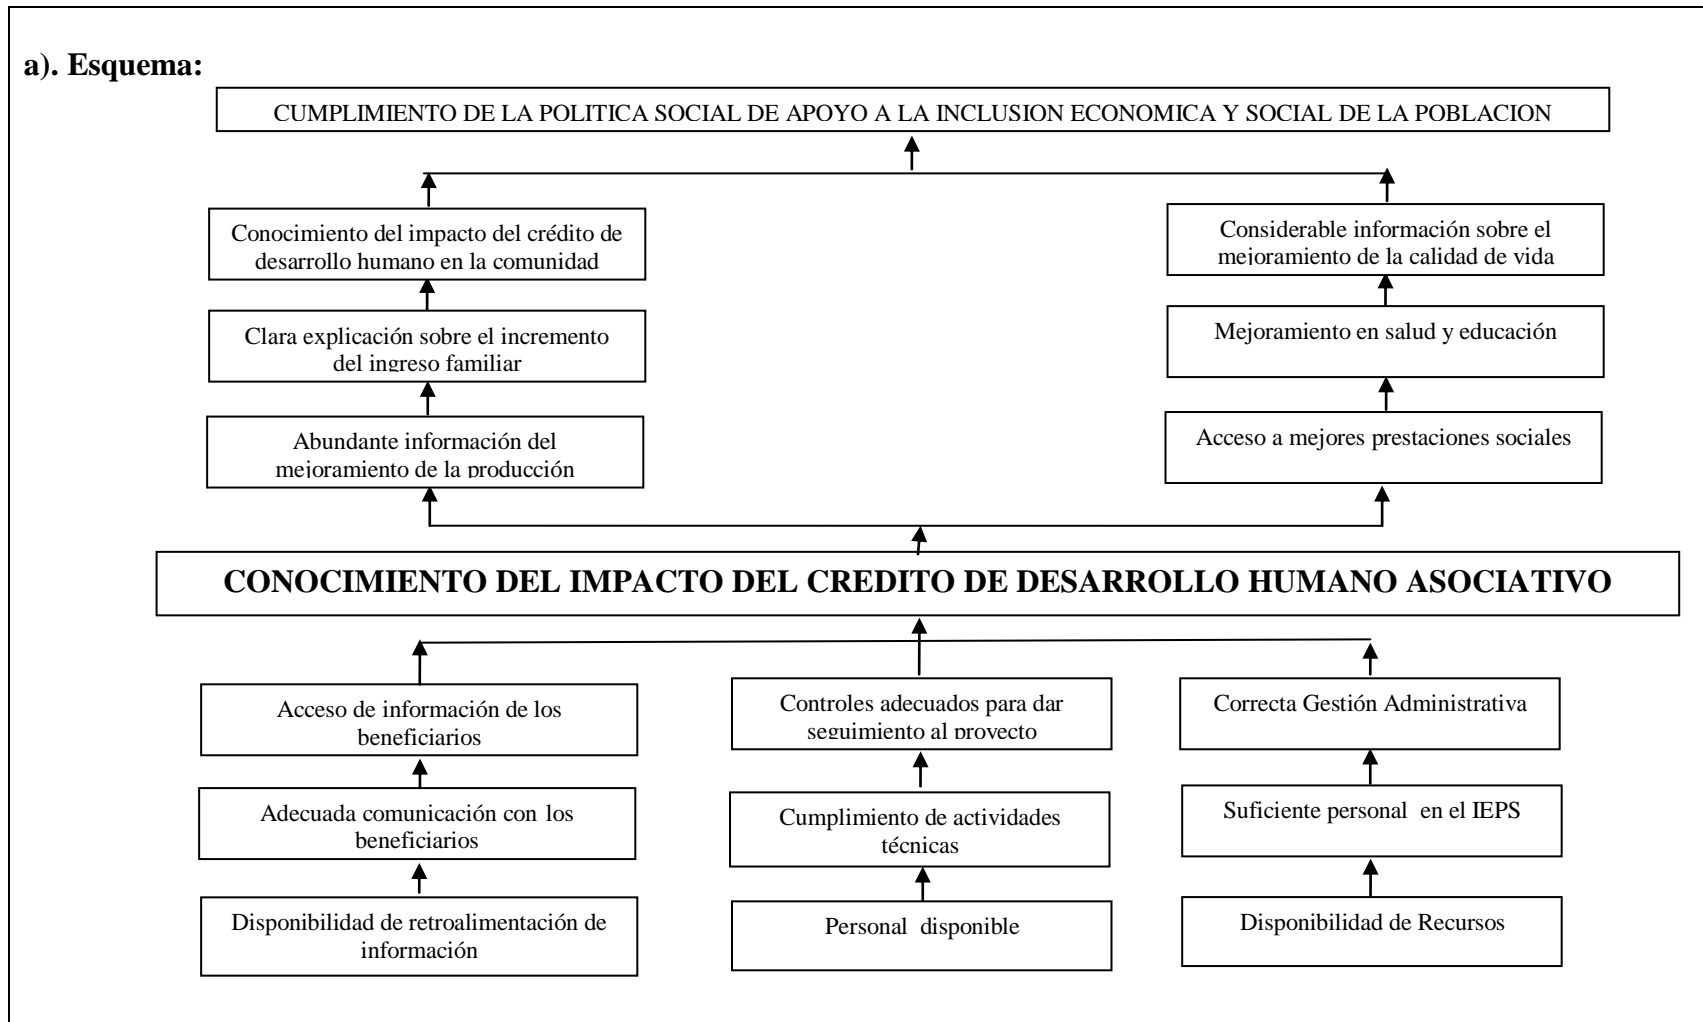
a). Esquema:

CUMPLIMIENTO DE LA POLITICA SOCIAL DE APOYO A LA INCLUSION ECONOMICA Y SOCIAL DE LA POBLACION

Conocimiento del impacto del crédito de desarrollo humano en la comunidad

Clara explicación sobre el incremento del ingreso familiar

Abundante información del mejoramiento de la producción

Considerable información sobre el mejoramiento de la calidad de vida

Mejoramiento en salud y educación

Acceso a mejores prestaciones sociales

CONOCIMIENTO DEL IMPACTO DEL CREDITO DE DESARROLLO HUMANO ASOCIATIVO

Acceso de información de los beneficiarios

Adecuada comunicación con los beneficiarios

Disponibilidad de retroalimentación de información

Controles adecuados para dar seguimiento al proyecto

Cumplimiento de actividades técnicas

Personal disponible

Correcta Gestión Administrativa

Suficiente personal en el IEPS

Disponibilidad de Recursos